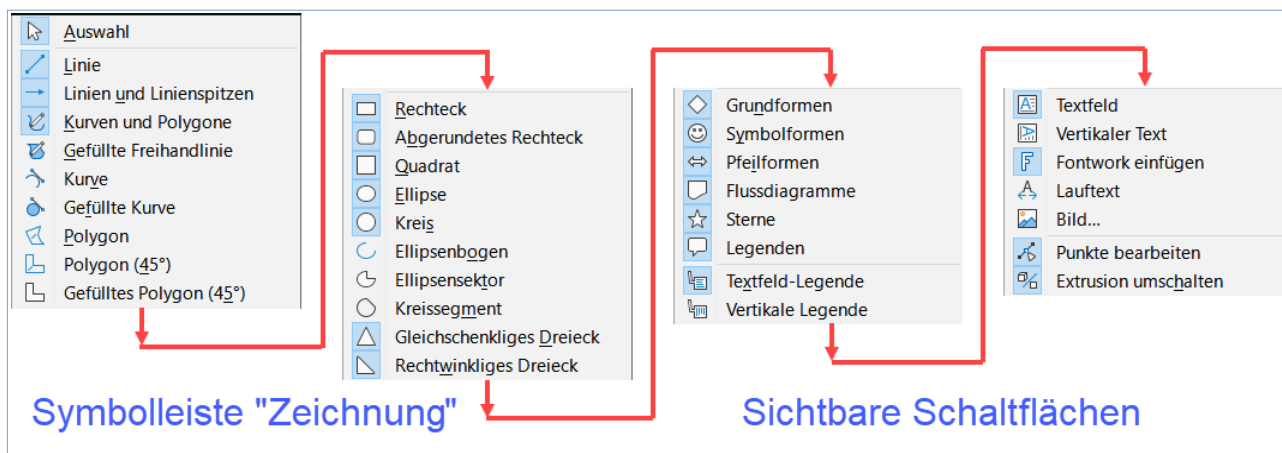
Auswahl
Linie
Linien und Linienspitzen
Kurven und Polygone
Gefüllte Freihandlinie
Kurve
Gefüllte Kurve
Polygon
Polygon (45°)
Gefülltes Polygon (45°)

Rechteck
Abgerundetes Rechteck
Quadrat
Ellipse
Kreis
Ellipsenbogen
Ellipsensektor
Kreissegment
Gleichschenkliges Dreieck
Rechtwinkliges Dreieck

Grundformen
Symbolformen
Pfeilformen
Flussdiagramme
Sterne
Legenden
Textfeld-Legende
Vertikale Legende

Textfeld
Vertikaler Text
Fontwork einfügen
Lauftext
Bild...
Punkte bearbeiten
Extrusion umschalten

Symbolleiste "Zeichnung"

Sichtbare Schaltflächen